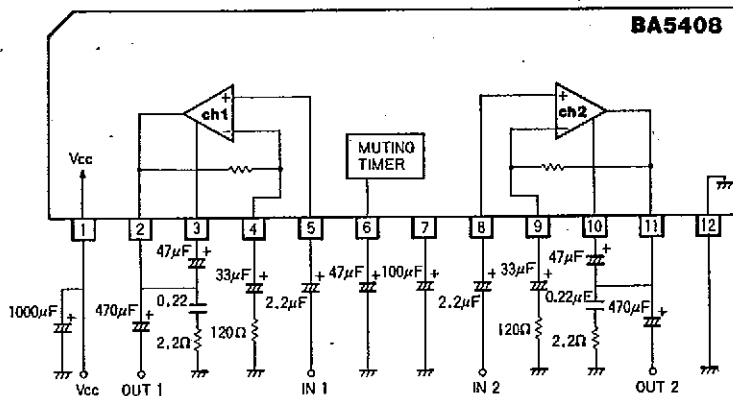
BA5408

ch1

ch2

Vcc

MUTING TIMER

1 2 3 4 5 6 7 8 9 10 11 12

47μF

33μF

47μF

100μF

33μF

47μF

1000μF

470μF

0.22

2.2μF

2.2μF

0.22μF

470μF

2.2Ω

120Ω

120Ω

2.2Ω

Vcc

OUT 1

IN 1

IN 2

OUT 2